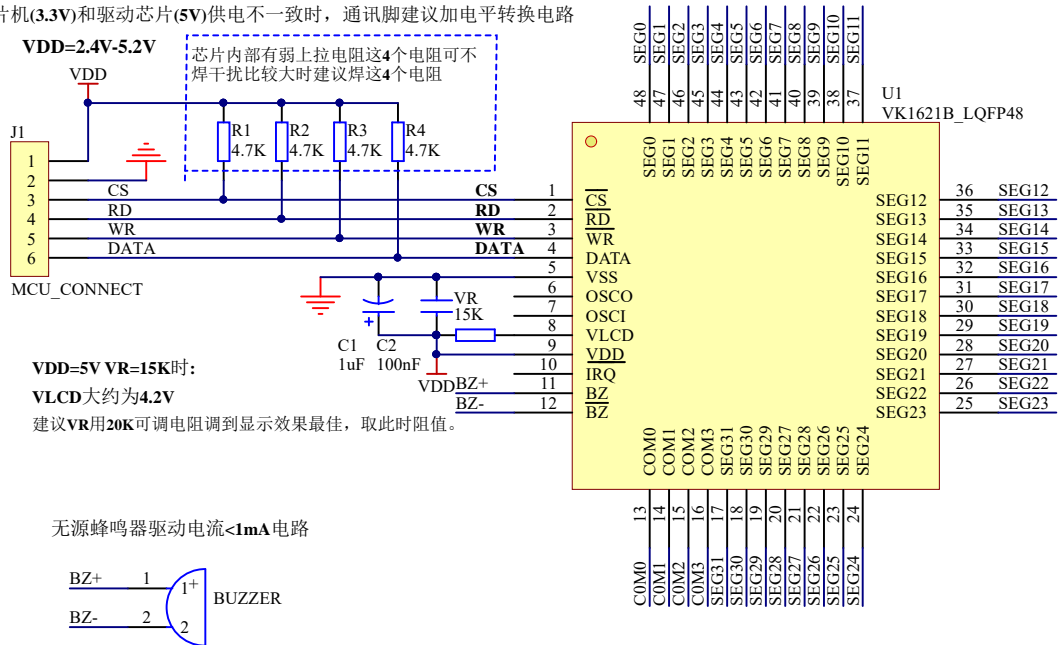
片机(3.3V)和驱动芯片(5V)供电不一致时，通讯脚建议加电平转换电路

VDD=2.4V-5.2V

VDD

芯片内部有弱上拉电阻这4个电阻可不焊干扰比较大时建议焊这4个电阻

J1

1
2
3
4
5
6

CS
RD
WR
DATA

MCU_CONNECT

R1 4.7K
R2 4.7K
R3 4.7K
R4 4.7K

CS
RD
WR
DATA

C1 1uF
C2 100nF
VR 15K
VDD

VDD=5V VR=15K时:
VLCD大约为4.2V
建议VR用20K可调电阻调到显示效果最佳，取此时阻值。

无源蜂鸣器驱动电流<1mA电路

BZ+ 1
BZ- 2
1+
2
BUZZER

SEG0 SEG1 SEG2 SEG3 SEG4 SEG5 SEG6 SEG7 SEG8 SEG9 SEG10 SEG11
48 47 46 45 44 43 42 41 40 39 38 37

U1
VK1621B_LQFP48

SEG0 SEG1 SEG2 SEG3 SEG4 SEG5 SEG6 SEG7 SEG8 SEG9 SEG10 SEG11

1 $\overline{CS}$
2 $\overline{RD}$
3 $\overline{WR}$
4 DATA
5 VSS
6 OSCO
7 OSCI
8 VLCD
9 VDD
10 IRQ
11 BZ+ $\overline{BZ}$
12 BZ- $\overline{BZ}$

SEG12 36 SEG12
SEG13 35 SEG13
SEG14 34 SEG14
SEG15 33 SEG15
SEG16 32 SEG16
SEG17 31 SEG17
SEG18 30 SEG18
SEG19 29 SEG19
SEG20 28 SEG20
SEG21 27 SEG21
SEG22 26 SEG22
SEG23 25 SEG23

COM0 COM1 COM2 COM3 SEG31 SEG30 SEG29 SEG28 SEG27 SEG26 SEG25 SEG24
13 14 15 16 17 18 19 20 21 22 23 24
COM0 COM1 COM2 COM3 SEG31 SEG30 SEG29 SEG28 SEG27 SEG26 SEG25 SEG24